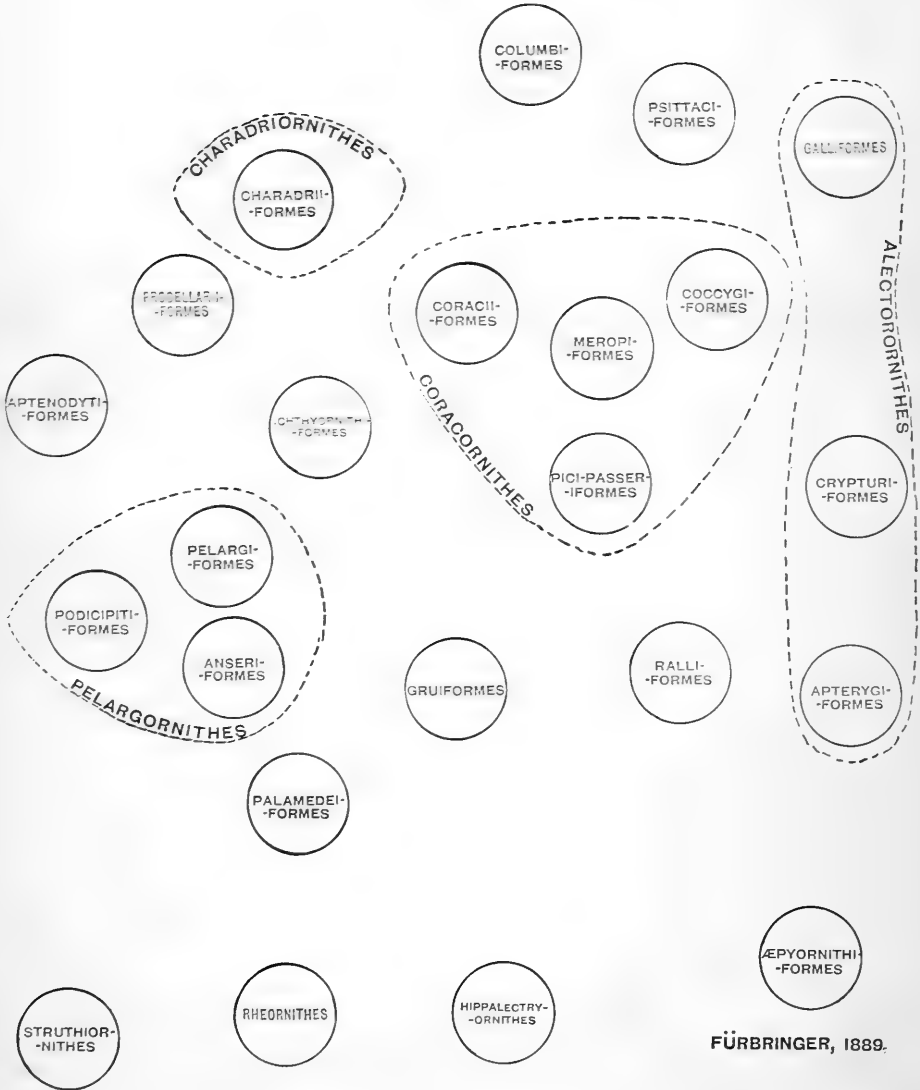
COLUMBI-
-FORMES

PSITTACI-
-FORMES

GALLIFORMES

CHARADRIORNITHES

CHARADRII-
-FORMES

ALECTORORNITHES

PROCELLARII-
-FORMES

CORACII-
-FORMES

MEROPI-
-FORMES

COCCYGI-
-FORMES

APTENODYTI-
-FORMES

ICHTHYORNITHI-
-FORMES

CORACORNITHES

PICI-PASSER-
-IFORMES

CRYPTURI-
-FORMES

PELARGI-
-FORMES

PODICIPITI-
-FORMES

ANSERI-
-FORMES

GRUIFORMES

RALLI-
-FORMES

APTERYGI-
-FORMES

PELARGORNITHES

PALAMEDEI-
-FORMES

ÆPYORNITHI-
-FORMES

STRUTHIOR-
-NITHES

RHEORNITHES

HIPPALECTRY-
-ORNITHES

FÜRBRINGER, 1889.